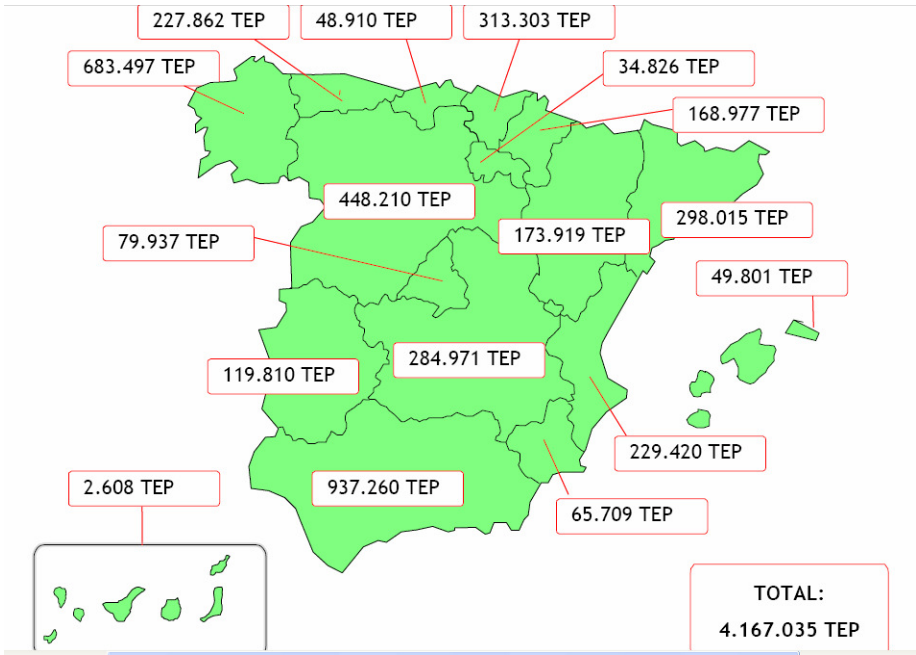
227.862 TEP

48.910 TEP

313.303 TEP

683.497 TEP

34.826 TEP

168.977 TEP

448.210 TEP

298.015 TEP

173.919 TEP

79.937 TEP

49.801 TEP

284.971 TEP

119.810 TEP

229.420 TEP

2.608 TEP

937.260 TEP

65.709 TEP

TOTAL:
4.167.035 TEP